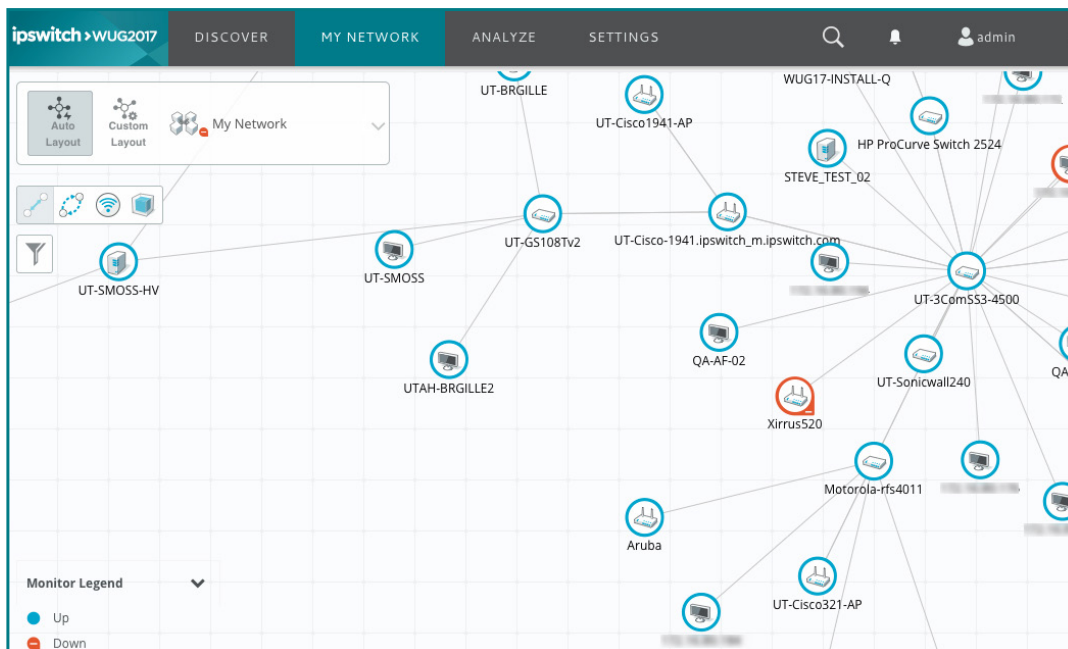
ipswitch >WUG2017 DISCOVER MY NETWORK ANALYZE SETTINGS admin

Auto Layout
Custom Layout
My Network

UT-BRGILLE
UT-Cisco1941-AP
WUG17-INSTALL-Q
HP ProCurve Switch 2524
STEVE_TEST_02
UT-GS108Tv2
UT-Cisco-1941.ipswitch_m.ipswitch.com
UT-SMOSS-HV
UT-SMOSS
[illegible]
UT-3ComSS3-4500
QA-AF-02
UTAH-BRGILLE2
UT-Sonicwall240
QA
Xirrus520
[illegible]
Motorola-rfs4011
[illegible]
Aruba
UT-Cisco321-AP
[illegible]

Monitor Legend
Up
Down